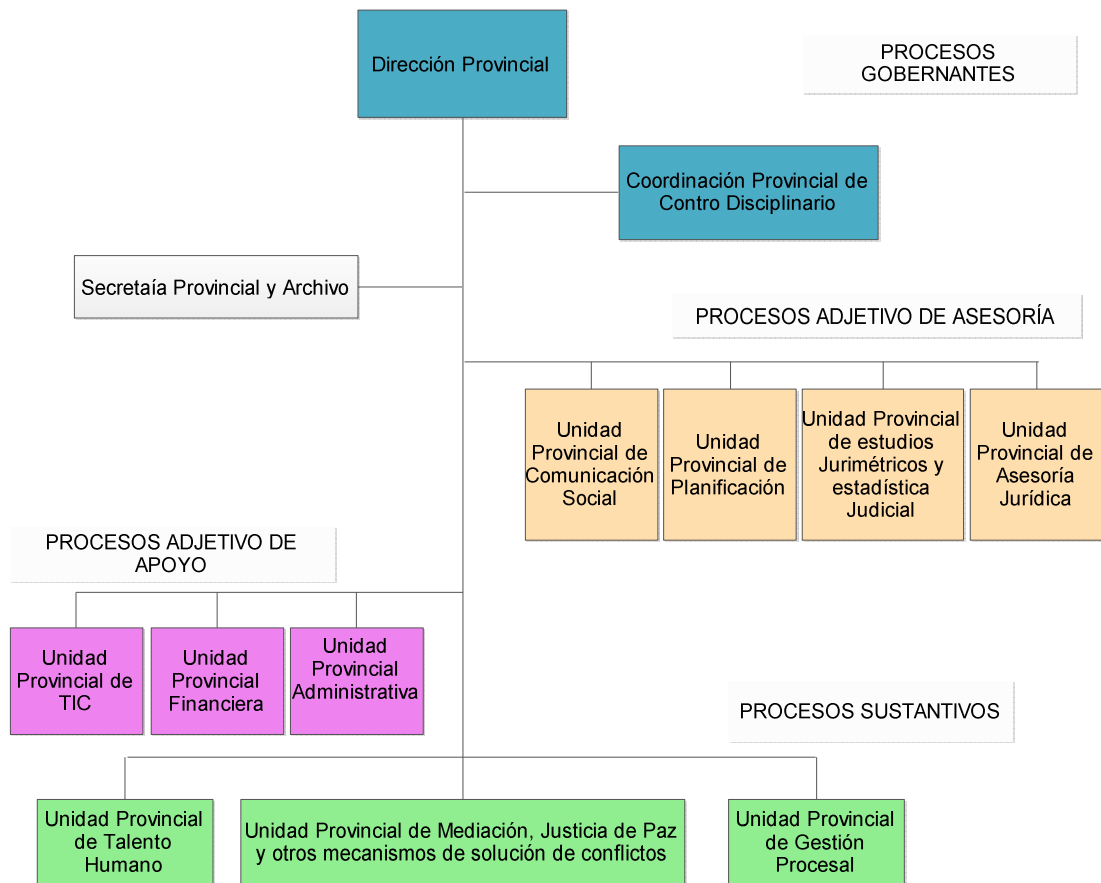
Dirección Provincial

PROCESOS GOBERNANTES

Coordinación Provincial de Contro Disciplinario

Secretaía Provincial y Archivo

PROCESOS ADJETIVO DE ASESORÍA

Unidad Provincial de Comunicación Social

Unidad Provincial de Planificación

Unidad Provincial de estudios Jurimétricos y estadística Judicial

Unidad Provincial de Asesoría Jurídica

PROCESOS ADJETIVO DE APOYO

Unidad Provincial de TIC

Unidad Provincial Financiera

Unidad Provincial Administrativa

PROCESOS SUSTANTIVOS

Unidad Provincial de Talento Humano

Unidad Provincial de Mediación, Justicia de Paz y otros mecanismos de solución de conflictos

Unidad Provincial de Gestión Procesal